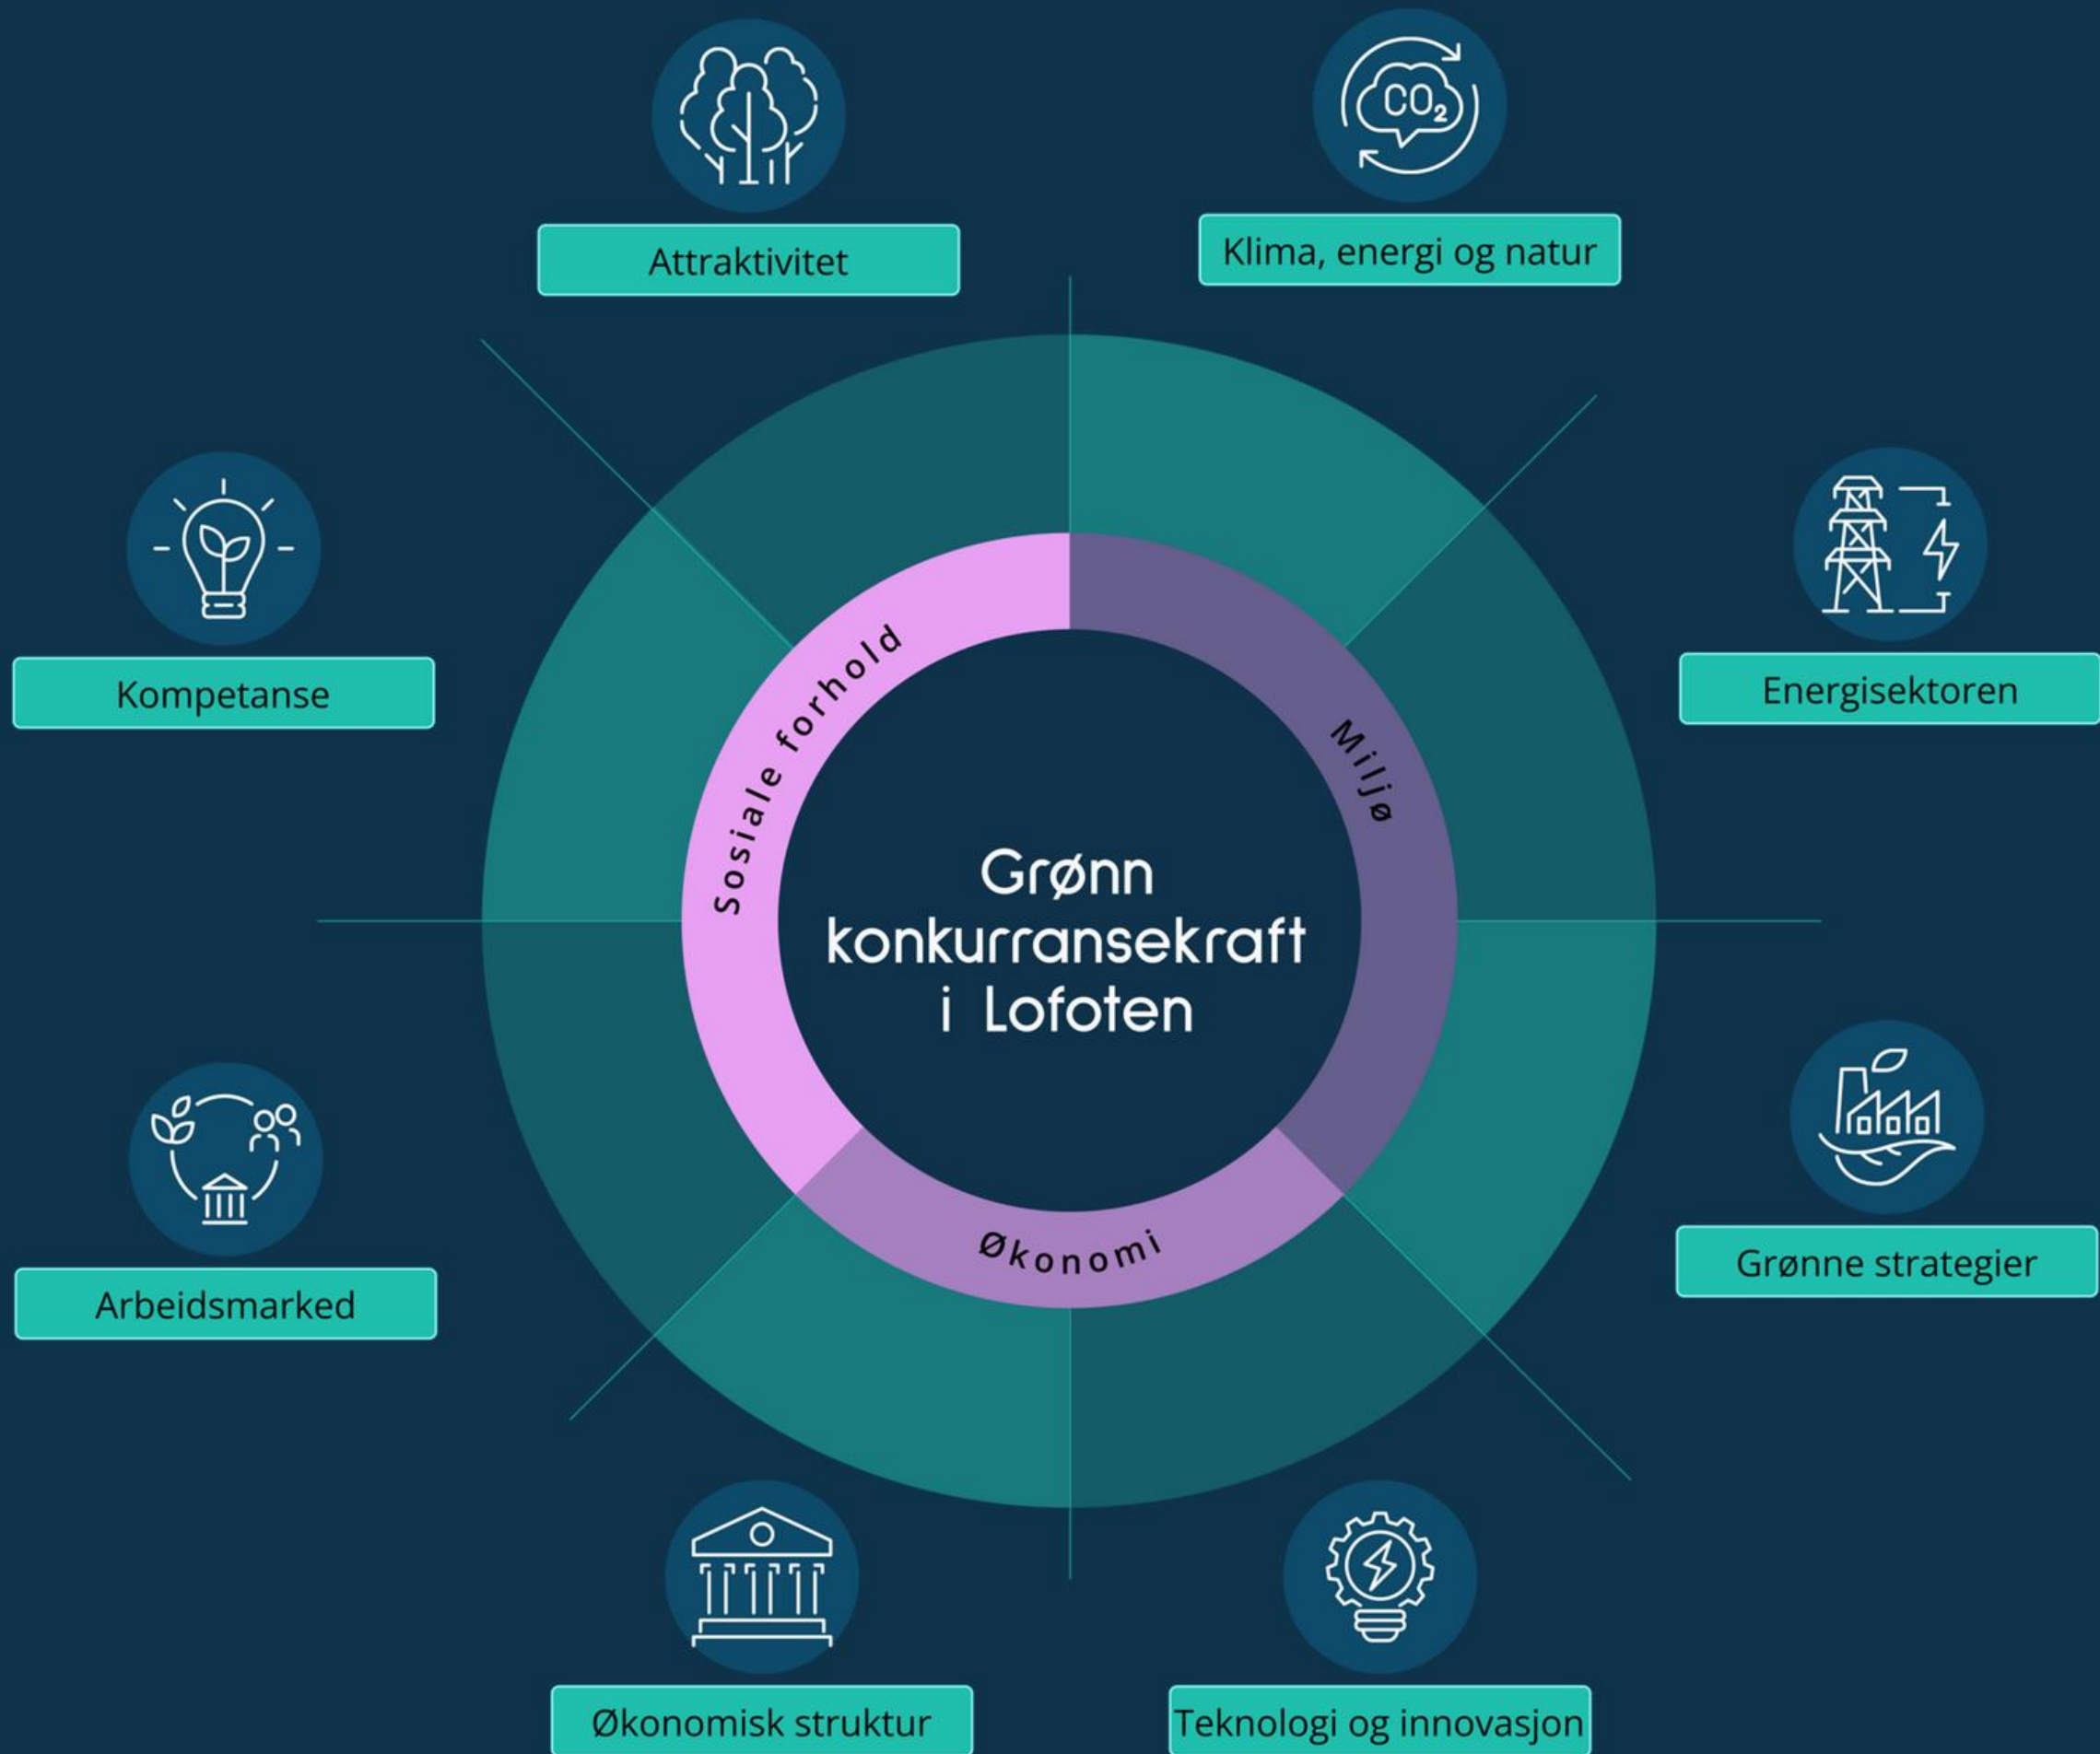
Attraktivitet

$CO_2$

Klima, energi og natur

Kompetanse

Energisektoren

Sosiale forhold

Miljø

Grønn konkurransekraft i Lofoten

Økonomi

Arbeidsmarked

Grønne strategier

Økonomisk struktur

Teknologi og innovasjon